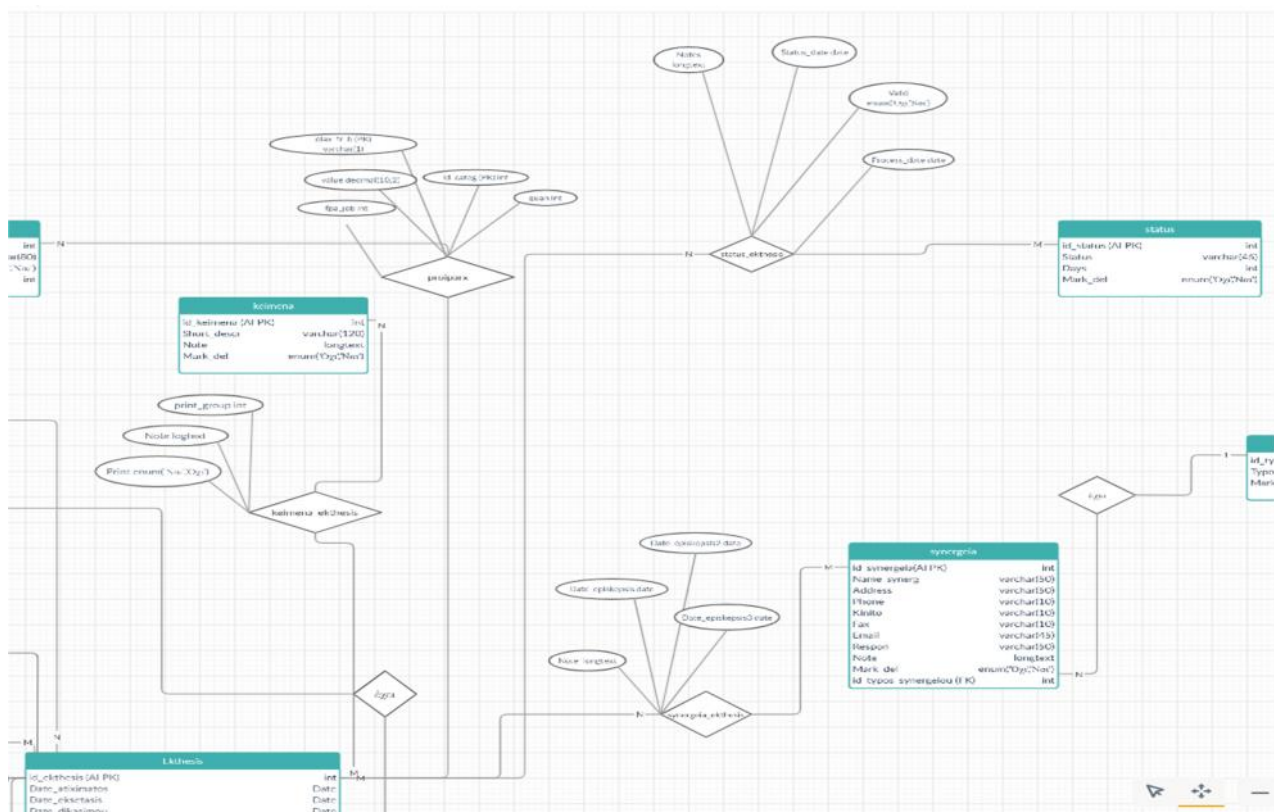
Notes
longtext

Status_date date

Vató
enum('Ναι','Όχι')

Process_date date

dian_tr_h (PK)
varchar(1)

value decimal(10,2)

id_katog (PK) int

fpa_job int

quan int

int
ar(50)
'Ναι')
int

N

proijonx

N

status_ektheso

M

status

| id_status (AI PK) | int |
|---|---|
| Status | varchar(45) |
| Days | int |
| Mark_del | enum('Όχι','Ναι') |

keimena

| id_keimena (AI PK) | int |
|---|---|
| Short_desc | varchar(120) |
| Note | longtext |
| Mark_del | enum('Όχι','Ναι') |

N

print_group int

Note logtext

Print enum('Ναι','Όχι')

keimena_ekthesis

1

id_ty
Typo
Mark

1

έχει

Date_episkepsis2 date

Date_episkepsis date

Date_episkepsis3 date

Note longtext

M

synergeia

| id_synergeia(AI PK) | int |
|---|---|
| Name_synerg | varchar(50) |
| Address | varchar(50) |
| Phone | varchar(10) |
| Kinito | varchar(10) |
| Fax | varchar(10) |
| Email | varchar(45) |
| Respon | varchar(50) |
| Note | longtext |
| Mark_del | enum('Όχι','Ναι') |
| id_typos_synergeiou (FK) | int |

N

έργα

N

synergeia_ekthesis

M

N

M

Ekthesis

| id_ekthesis (AI PK) | int |
|---|---|
| Date_atiximatos | Date |
| Date_eksetasis | Date |
| Date_dikasimou | Date |

M
M